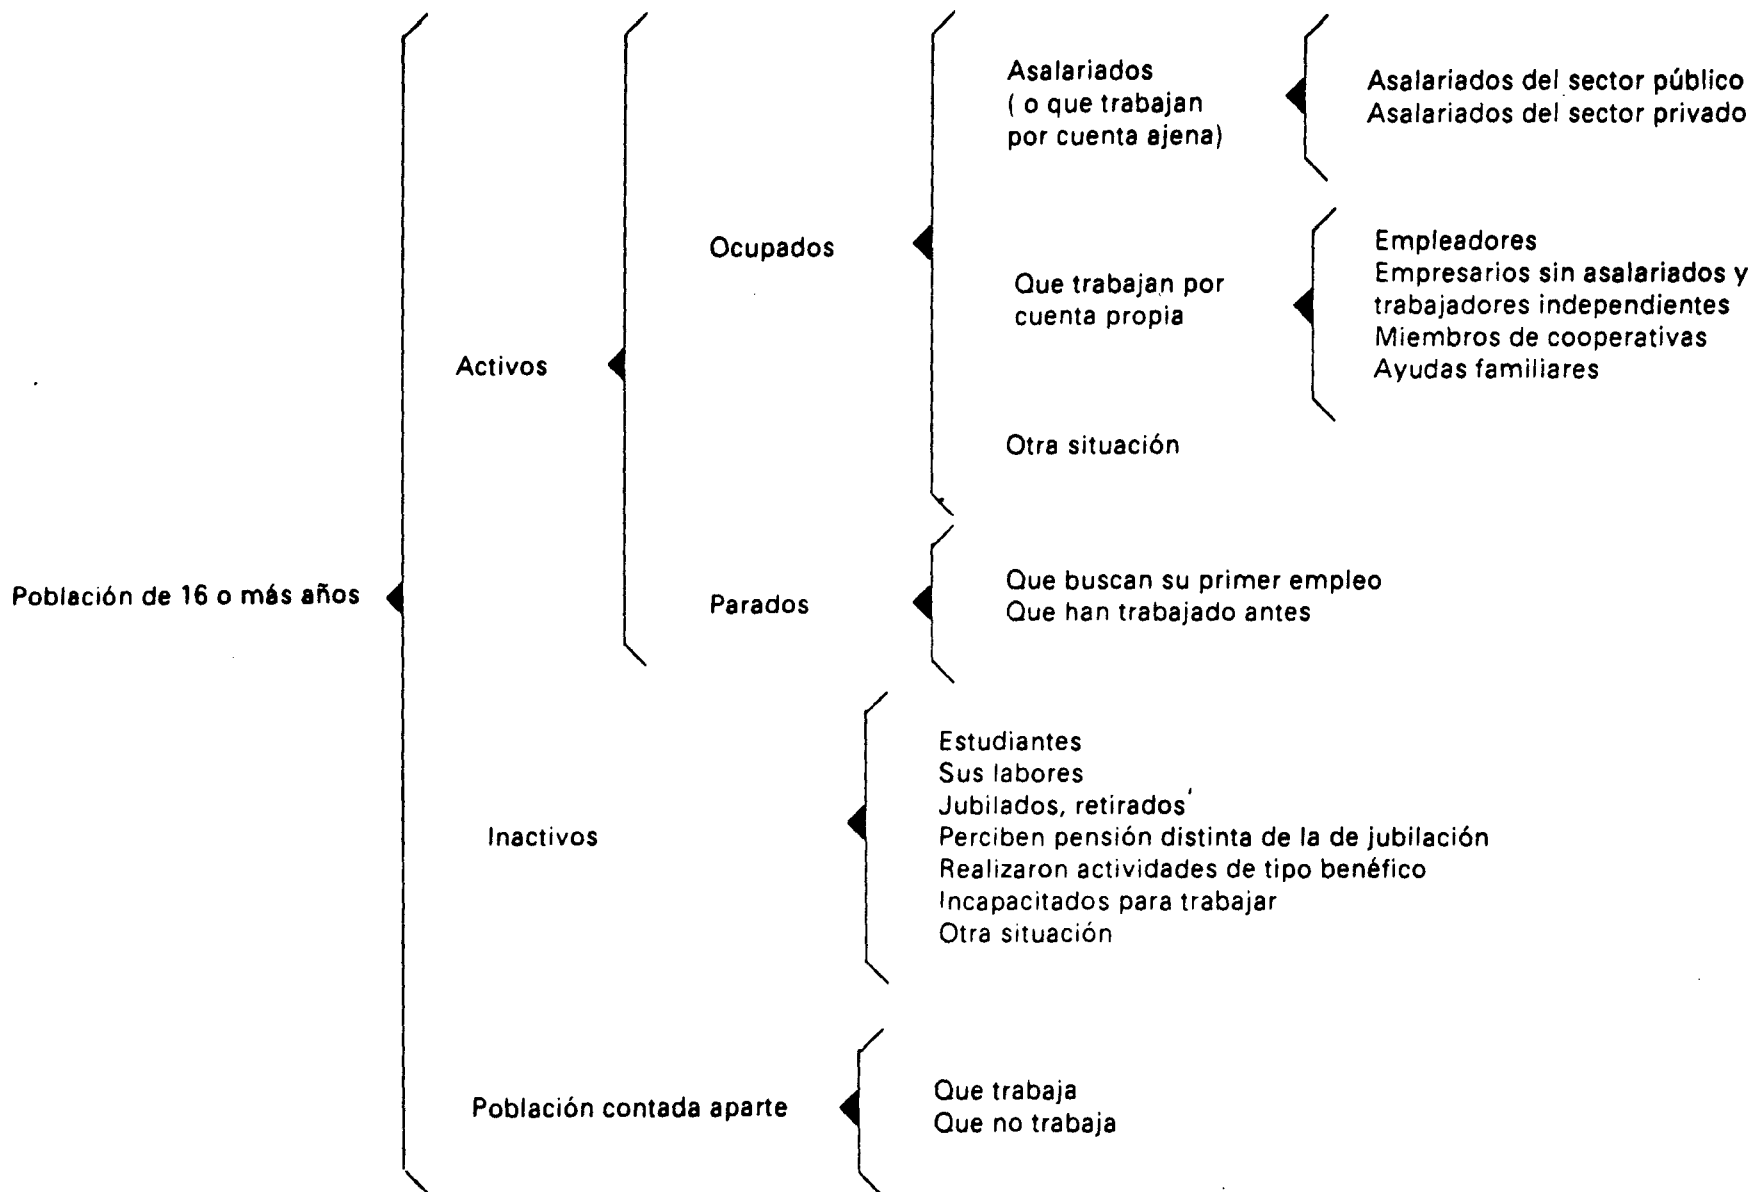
Población de 16 o más años

Activos

Ocupados

Asalariados ( o que trabajan por cuenta ajena)

Asalariados del sector público
Asalariados del sector privado

Que trabajan por cuenta propia

Empleadores
Empresarios sin asalariados y trabajadores independientes
Miembros de cooperativas
Ayudas familiares

Otra situación

Parados

Que buscan su primer empleo
Que han trabajado antes

Inactivos

Estudiantes
Sus labores
Jubilados, retirados
Perciben pensión distinta de la de jubilación
Realizaron actividades de tipo benéfico
Incapacitados para trabajar
Otra situación

Población contada aparte

Que trabaja
Que no trabaja